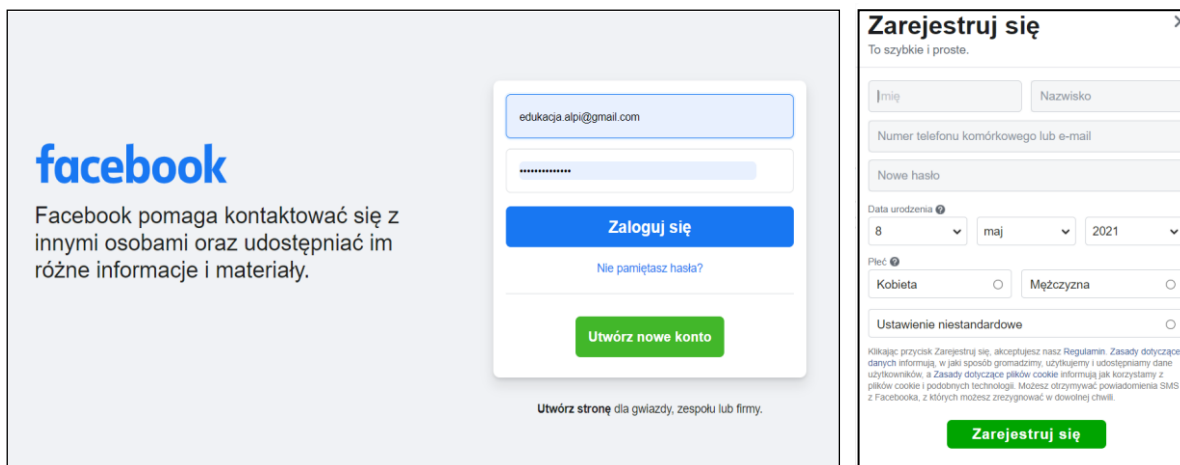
facebook

Facebook pomaga kontaktować się z innymi osobami oraz udostępniać im różne informacje i materiały.

edukacja.alpi@gmail.com

••••••••••••••

Zaloguj się

Nie pamiętasz hasła?

Utwórz nowe konto

Utwórz stronę dla gwiazdy, zespołu lub firmy.

Zarejestruj się

To szybkie i proste.

Imię

Nazwisko

Numer telefonu komórkowego lub e-mail

Nowe hasło

Data urodzenia

8

maj

2021

Płeć

Kobieta

Mężczyzna

Ustawienie niestandardowe

Klikając przycisk Zarejestruj się, akceptujesz nasz Regulamin. Zasady dotyczące danych informują, w jaki sposób gromadzimy, użytkujemy i udostępniamy dane użytkowników, a Zasady dotyczące plików cookie informują jak korzystamy z plików cookie i podobnych technologii. Możesz otrzymywać powiadomienia SMS z Facebooka, z których możesz zrezygnować w dowolnej chwili.

Zarejestruj się